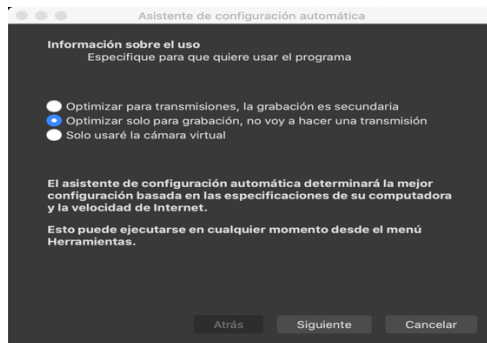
Asistente de configuración automática

Información sobre el uso
Especifique para que quiere usar el programa

Optimizar para transmisiones, la grabación es secundaria
Optimizar solo para grabación, no voy a hacer una transmisión
Solo usaré la cámara virtual

El asistente de configuración automática determinará la mejor configuración basada en las especificaciones de su computadora y la velocidad de Internet.

Esto puede ejecutarse en cualquier momento desde el menú Herramientas.

Atrás
Siguiente
Cancelar